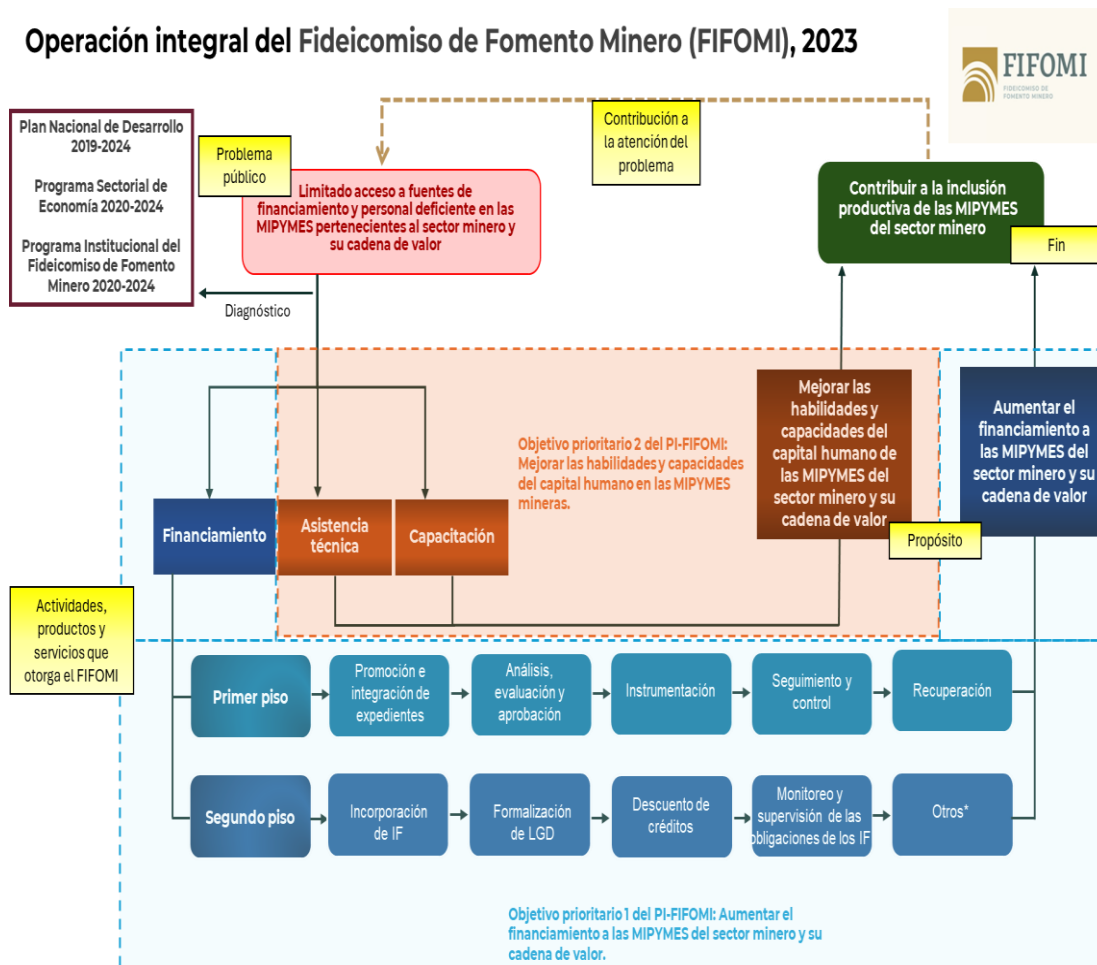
Operación integral del Fideicomiso de Fomento Minero (FIFOMI), 2023

FIFOMI
FIDEICOMISO DE FOMENTO MINERO

Plan Nacional de Desarrollo 2019-2024

Programa Sectorial de Economía 2020-2024

Programa Institucional del Fideicomiso de Fomento Minero 2020-2024

Problema público

Limitado acceso a fuentes de financiamiento y personal deficiente en las MIPYMES pertenecientes al sector minero y su cadena de valor

Diagnóstico

Contribución a la atención del problema

Contribuir a la inclusión productiva de las MIPYMES del sector minero

Fin

Objetivo prioritario 2 del PI-FIFOMI: Mejorar las habilidades y capacidades del capital humano en las MIPYMES mineras.

Mejorar las habilidades y capacidades del capital humano de las MIPYMES del sector minero y su cadena de valor

Propósito

Aumentar el financiamiento a las MIPYMES del sector minero y su cadena de valor

Financiamiento

Asistencia técnica

Capacitación

Actividades, productos y servicios que otorga el FIFOMI

Primer piso

Promoción e integración de expedientes

Análisis, evaluación y aprobación

Instrumentación

Seguimiento y control

Recuperación

Segundo piso

Incorporación de IF

Formalización de LGD

Descuento de créditos

Monitoreo y supervisión de las obligaciones de los IF

Otros*

Objetivo prioritario 1 del PI-FIFOMI: Aumentar el financiamiento a las MIPYMES del sector minero y su cadena de valor.